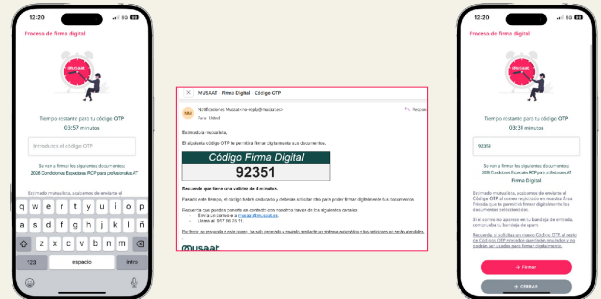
12:20

Proceso de firma digital

Tiempo restante para tu código OTP
03:57 minutos

Introduce el código OTP

Se van a firmar los siguientes documentos:
2026 Condiciones Especiales RCP para profesionales

Estimado mutualista, acabamos de enviarte el

q w e r t y u i o p
a s d f g h j k l ñ
z x c v b n m
123 espacio intro

MUSAAT · Firma Digital · Código OTP

Notificaciones Musaat <no-reply@musaat.es>
Para: Usted

Estimado mutualista,

El siguiente código OTP le permite firmar digitalmente sus documentos.

Código Firma Digital
92351

Recuerde que tiene una validez de 5 minutos.

Pasado este tiempo, el código habrá caducado y deberá solicitar otro para poder firmar digitalmente los documentos.

Recuerde que puede contactar con nosotros en los siguientes canales:
• Envía un correo a musaat@musaat.es
• Llama al 917 36 70 11

Por favor, no responda a este correo, ya está generado y enviado mediante un sistema automático y los mensajes no serán atendidos.

musaat

12:20

Proceso de firma digital

Tiempo restante para tu código OTP
03:31 minutos

92351

Se van a firmar los siguientes documentos:
2026 Condiciones Especiales RCP para profesionales
Firma Digital

Estimado mutualista, acabamos de enviarte el Código OTP al correo registrado en nuestra Área Privada que te permitirá firmar digitalmente los documentos seleccionados.

Si el correo no aparece en tu bandeja de entrada, comprueba tu bandeja de spam.

Recuerda: Si solicitas un nuevo Código OTP, el resto de Códigos OTP enviados quedarán anulados y no podrán ser usados para firmar digitalmente.

Firmar
CERRAR